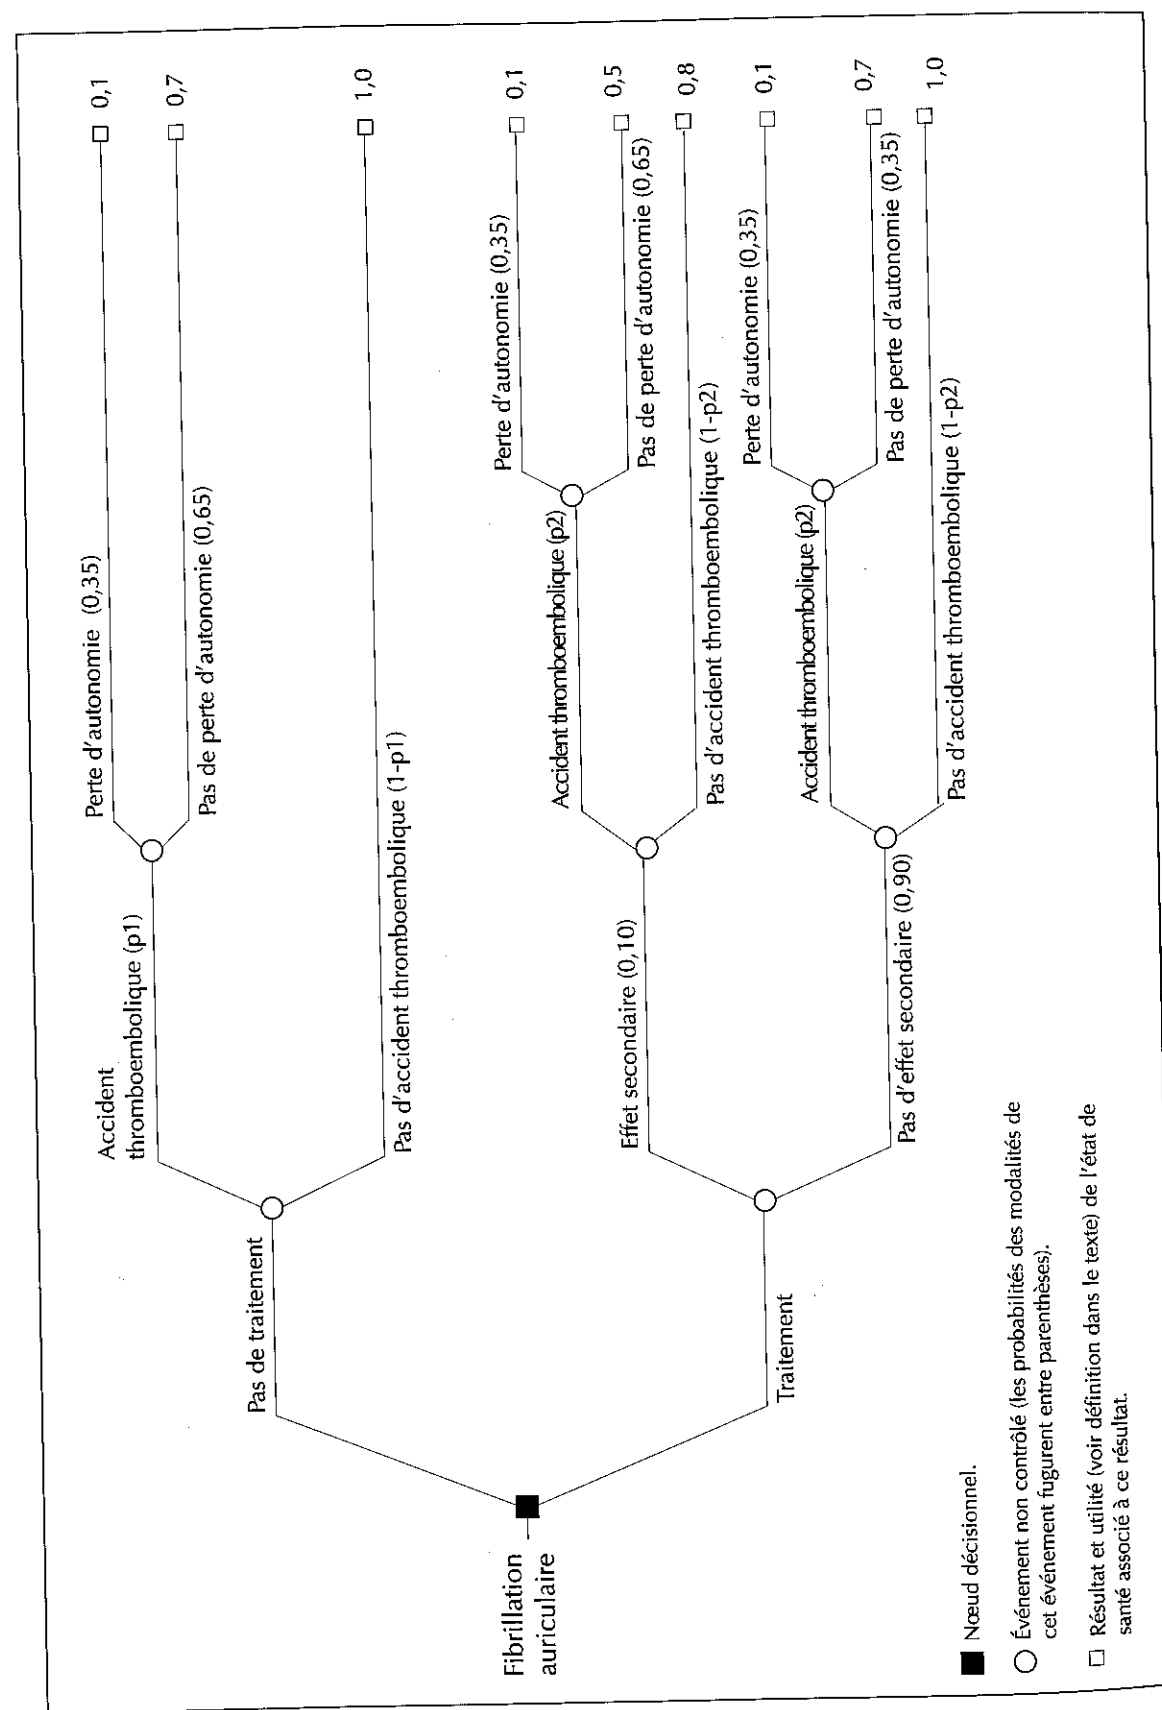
Fibrillation auriculaire

Pas de traitement

Accident thromboembolique (p1)

Perte d'autonomie (0,35)

0,1

Pas de perte d'autonomie (0,65)

0,7

Pas d'accident thromboembolique (1-p1)

1,0

Traitement

Effet secondaire (0,10)

Accident thromboembolique (p2)

Perte d'autonomie (0,35)

0,1

Pas de perte d'autonomie (0,65)

0,5

Pas d'accident thromboembolique (1-p2)

0,8

Pas d'effet secondaire (0,90)

Accident thromboembolique (p2)

Perte d'autonomie (0,35)

0,1

Pas de perte d'autonomie (0,35)

0,7

Pas d'accident thromboembolique (1-p2)

1,0

Noeud décisionnel.

Événement non contrôlé (les probabilités des modalités de cet événement fugurent entre parenthèses).

Résultat et utilité (voir définition dans le texte) de l'état de santé associé à ce résultat.